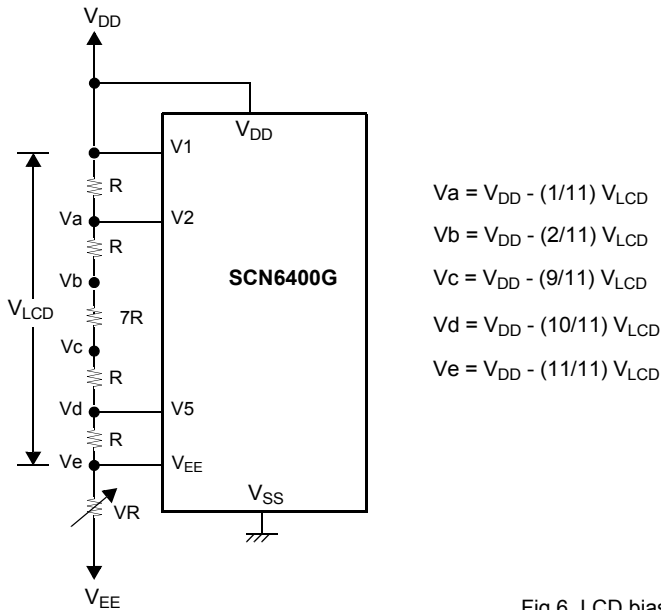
$V_{DD}$

$V_{DD}$

V1

R

Va

V2

R

Vb

SCN6400G

$V_{LCD}$

7R

Vc

R

Vd

V5

R

Ve

$V_{EE}$

$V_{SS}$

VR

$V_{EE}$

Va = $V_{DD}$ - (1/11) $V_{LCD}$

Vb = $V_{DD}$ - (2/11) $V_{LCD}$

Vc = $V_{DD}$ - (9/11) $V_{LCD}$

Vd = $V_{DD}$ - (10/11) $V_{LCD}$

Ve = $V_{DD}$ - (11/11) $V_{LCD}$

Fig.6 LCD bias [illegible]